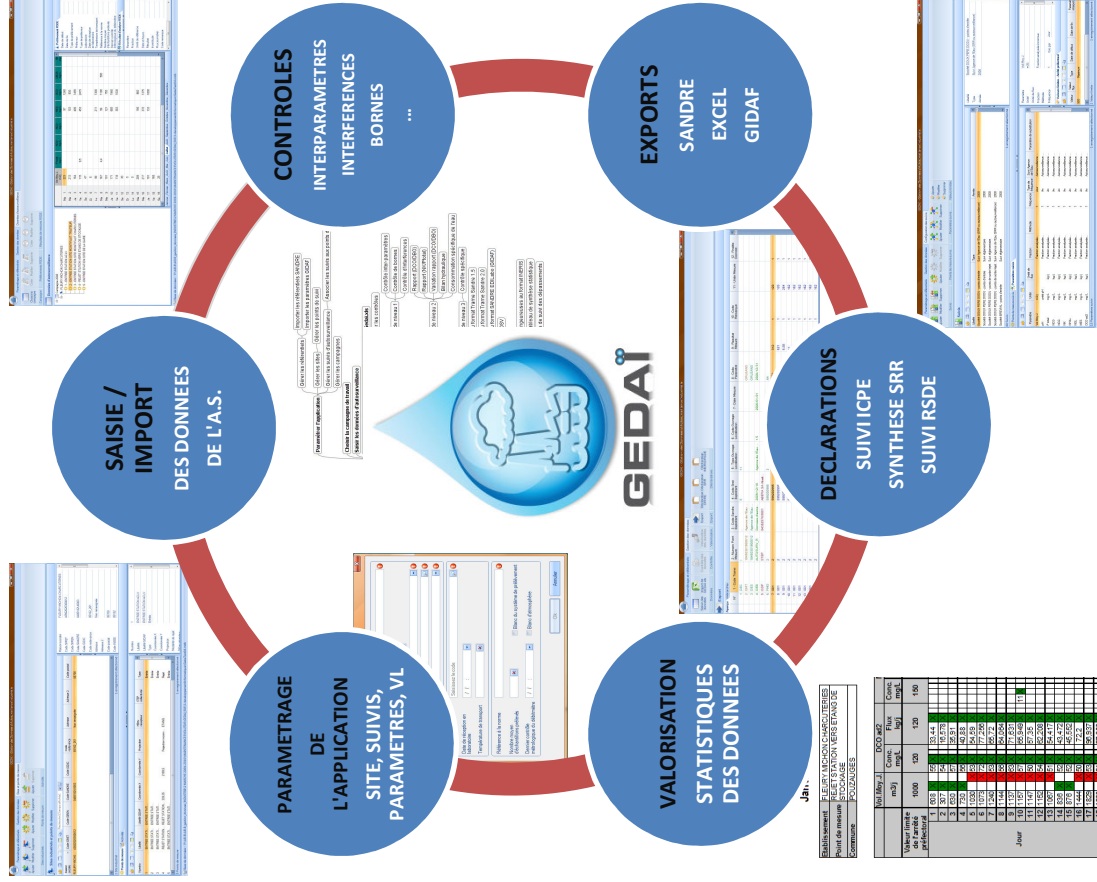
CONTROLES
INTERPARAMETRES
INTERFERENCES
BORNES
...

EXPORTS
SANDRE
EXCEL
GIDAF

SAISIE / IMPORT
DES DONNEES
DE L'A.S.

GEDAÏ

DECLARATIONS
SUIVI ICPE
SYNTHESE SRR
SUIVI RSDE

PARAMETRAGE
DE
L'APPLICATION
SITE, SUIVIS,
PARAMETRES, VL

VALORISATION
STATISTIQUES
DES DONNEES

Paramétrer l'application
Gérer les référentiels
Gérer les sites
Gérer les suivis d'autosurveillance
Gérer les campagnes
Choisir la campagne de travail
Saisir les données d'autosurveillance
Importer les référentiels SANDRE
Importer les paramètres GIDAF
Gérer les points de suivi
Associer les suivis aux points
Contrôle inter-paramètres
Contrôle de bornes
Contrôle interférences
Rapport DCO/DBO
Rapport NH/Ntotal
Bilan hydraulique
Concentration spécifique du trafic

Etablissement: FLEURY MICHON CHARCUTERIES
Point de mesure: REJET STATION VERS ETANG DE STOCKAGE
Commune: POUZAUGES

| | Vol Max J m3/j | DCO ad2 Conc. mg/L | Flux kg/j | Conc. mg/L |
|---|---|---|---|---|
| Valeur limite de l'arrêté préfectoral | 1000 | 120 | 120 | 150 |
| Jour 1 | 808 | | 33.44 | |
| 2 | 307 | | 16.578 | |
| 3 | 636 | | 40.88 | |
| 4 | 730 | | 40.88 | |
| 5 | 1030 | | 54.59 | |
| 6 | 1073 | | 77.256 | |
| 7 | 1040 | | 56.16 | |
| 8 | 1144 | | 54.068 | |
| 9 | 1137 | | 75.826 | |
| 10 | 1051 | | 56.998 | |
| 11 | 1147 | | 57.35 | |
| 12 | 1153 | | 57.288 | |
| 13 | 1090 | | 54.47 | |
| 14 | 836 | | 43.472 | |
| 15 | 876 | | 45.552 | |
| 16 | 1446 | | 72.3 | |
| 17 | 1828 | | 36.937 | |

Jan